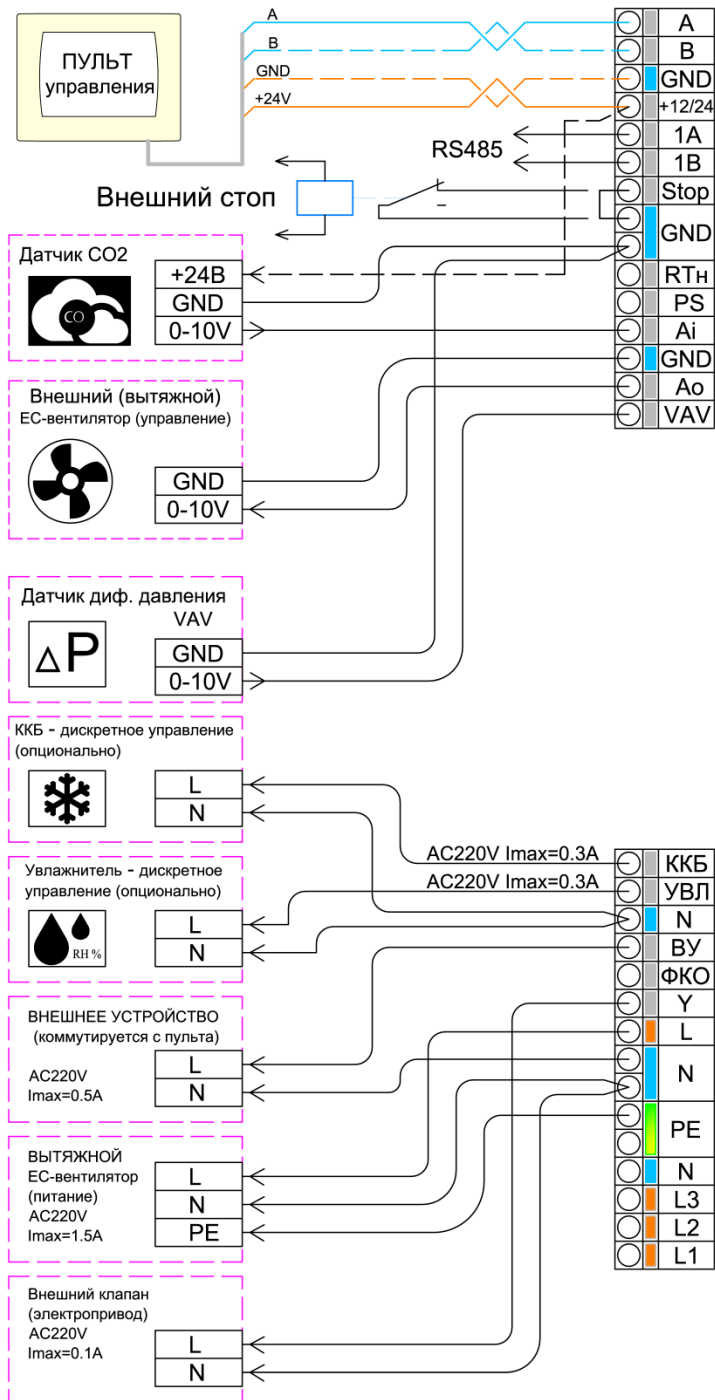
ПУЛЬТ управления

A
B
GND
+24V

A
B
GND
+12/24
1A
1B
Stop
GND
RTн
PS
Ai
GND
Ao
VAV

RS485

Внешний стоп

Датчик CO2
CO
+24В
GND
0-10V

Внешний (вытяжной)
EC-вентилятор (управление)
GND
0-10V

Датчик диф. давления
VAV
$\Delta$P
GND
0-10V

ККБ - дискретное управление (опционально)
L
N

Увлажнитель - дискретное управление (опционально)
RH %
L
N

ВНЕШНЕЕ УСТРОЙСТВО (коммутируется с пульта)
AC220V
Imax=0.5A
L
N

ВЫТЯЖНОЙ
EC-вентилятор (питание)
AC220V
Imax=1.5A
L
N
PE

Внешний клапан (электропривод)
AC220V
Imax=0.1A
L
N

AC220V Imax=0.3A
AC220V Imax=0.3A

ККБ
УВЛ
N
ВУ
ФКО
Y
L
N
PE
N
L3
L2
L1